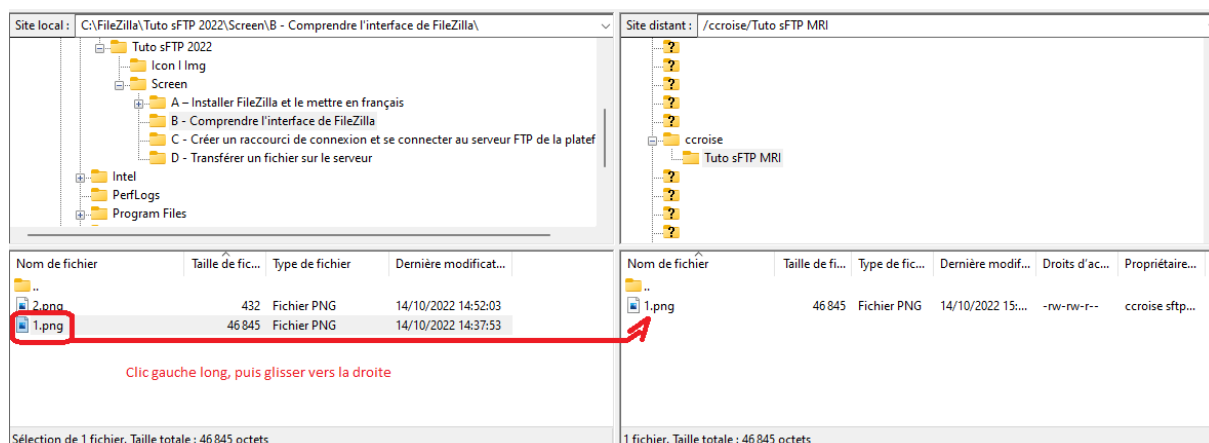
Site local : C:\FileZilla\Tuto sFTP 2022\Screen\B - Comprendre l'interface de FileZilla\

Tuto sFTP 2022
Icon I Img
Screen
A – Installer FileZilla et le mettre en français
B - Comprendre l'interface de FileZilla
C - Créer un raccourci de connexion et se connecter au serveur FTP de la platef
D - Transférer un fichier sur le serveur
Intel
PerfLogs
Program Files

| Nom de fichier | Taille de fichi... | Type de fichier | Dernière modificat... |
|---|---|---|---|
| .. | | | |
| 2.png | 432 | Fichier PNG | 14/10/2022 14:52:03 |
| 1.png | 46 845 | Fichier PNG | 14/10/2022 14:37:53 |

Clic gauche long, puis glisser vers la droite

Sélection de 1 fichier. Taille totale : 46 845 octets

Site distant : /ccroise/Tuto sFTP MRI

?
?
?
?
?
ccroise
Tuto sFTP MRI
?
?
?
?

| Nom de fichier | Taille de fi... | Type de fic... | Dernière modif... | Droits d'ac... | Propriétaire... |
|---|---|---|---|---|---|
| .. | | | | | |
| 1.png | 46 845 | Fichier PNG | 14/10/2022 15:... | -rw-rw-r-- | ccroise sftp... |

1 fichier. Taille totale : 46 845 octets